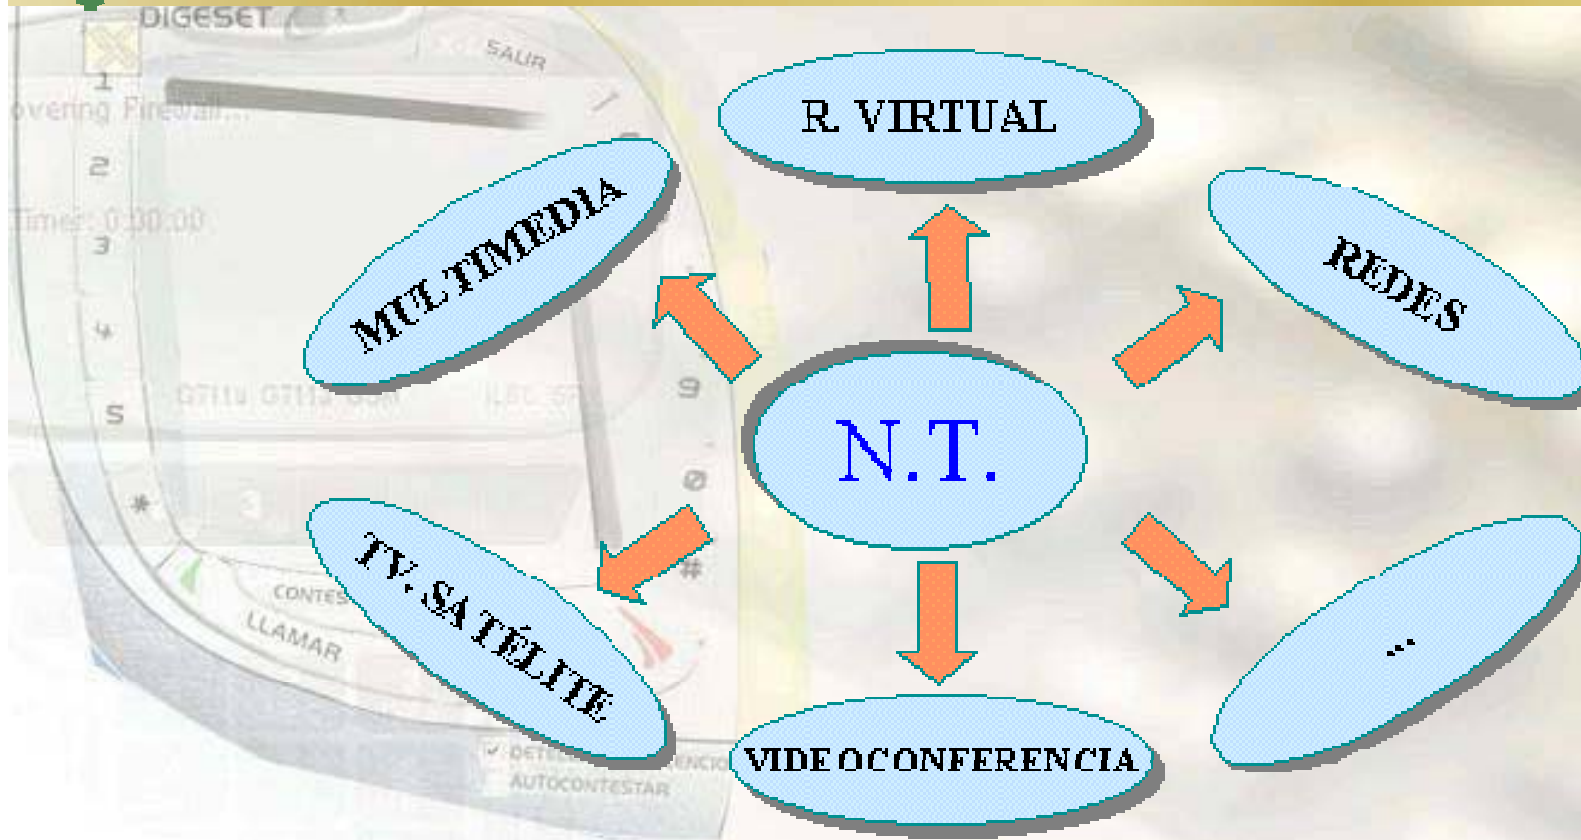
DIGESET
SAUR
overing Firewall...
Times: 0:00:00
1
2
3
4
5
*
G711u G711a GSM
ILBC
9
0
#
CONTESTAR
LLAMAR
DETECCIÓN SILENCIO
AUTOCONTESTAR

R. VIRTUAL
MULTIMEDIA
REDES
N.T.
TV. SATÉLITE
VIDEOCONFERENCIA
...